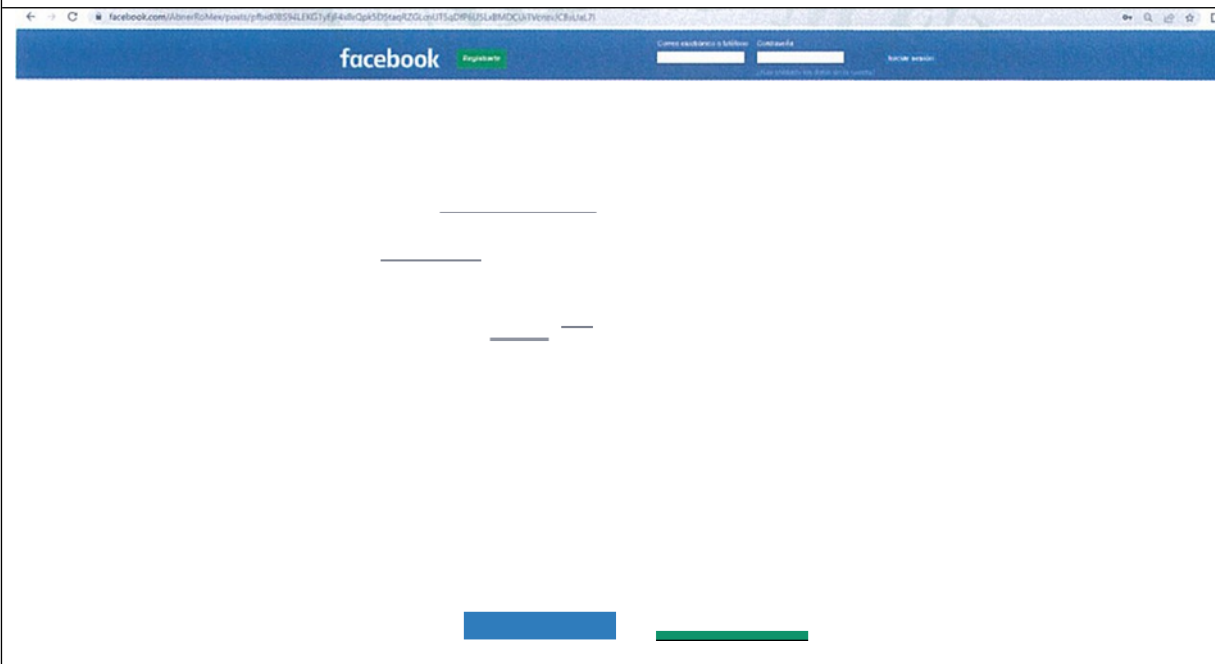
facebook.com/AbnerRoMex/posts/pfbid0BS94LEKG1yEjF4x8xQpk5D5taqRZGLceUT5qDfP6U5LxBMDCUkTVcnnJCBuUaL7l

facebook Regístrate

Correo electrónico o teléfono Contraseña Iniciar sesión

¿Has olvidado los datos de la cuenta?